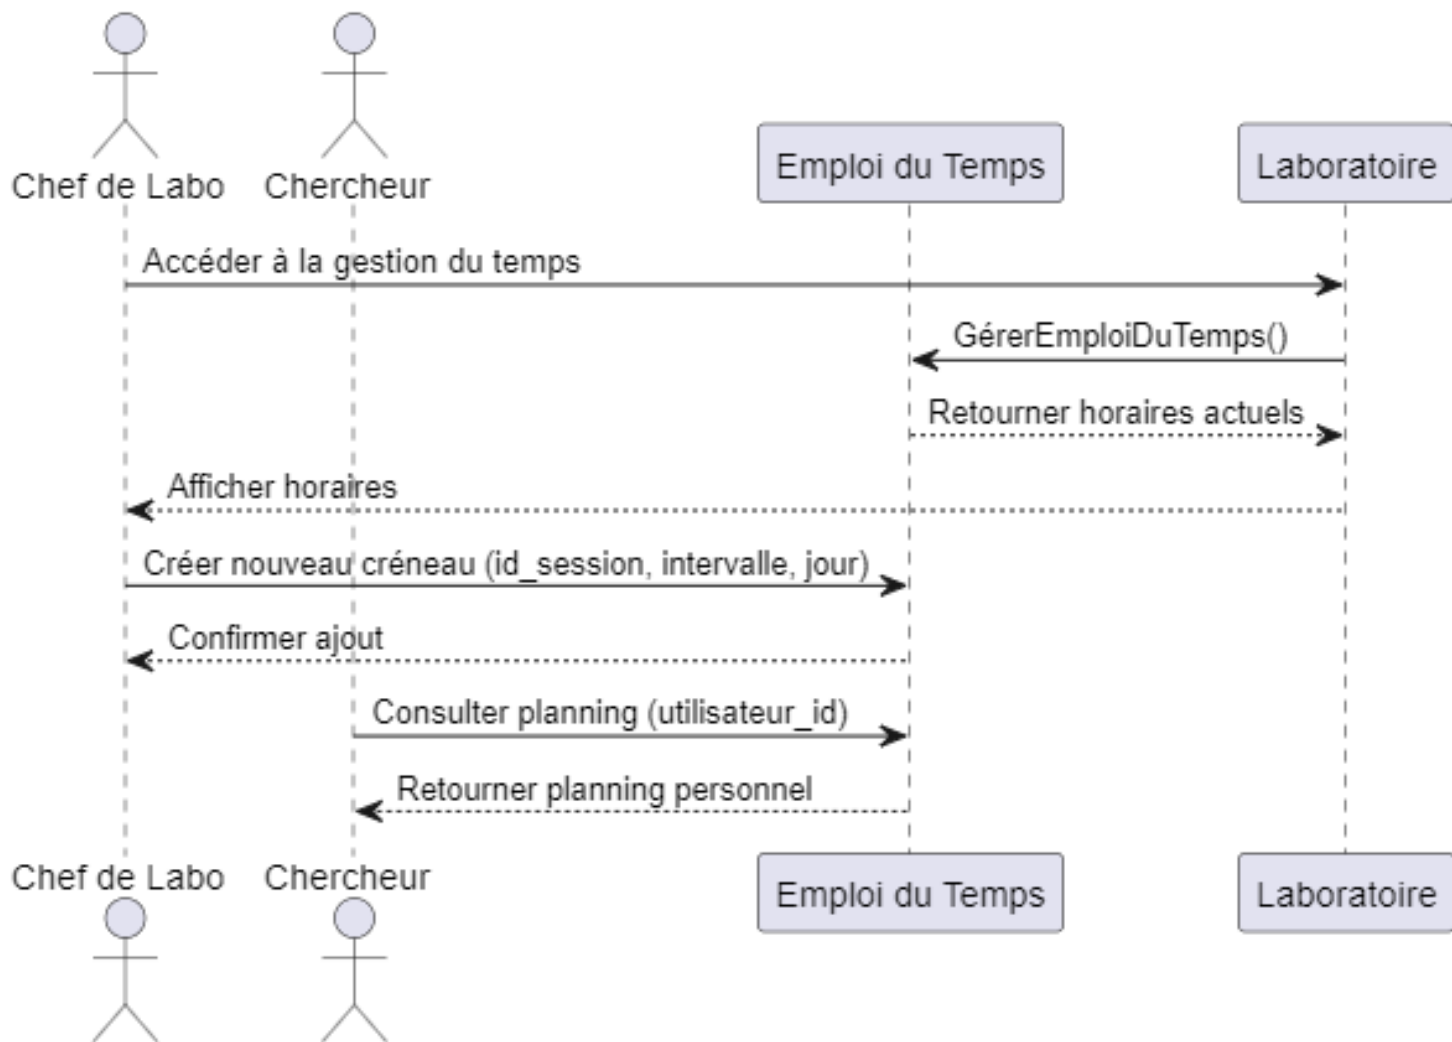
Chef de Labo
Chercheur
Emploi du Temps
Laboratoire

Accéder à la gestion du temps
GérerEmploiDuTemps()
Retourner horaires actuels
Afficher horaires
Créer nouveau créneau (id_session, intervalle, jour)
Confirmer ajout
Consulter planning (utilisateur_id)
Retourner planning personnel

Chef de Labo
Chercheur
Emploi du Temps
Laboratoire